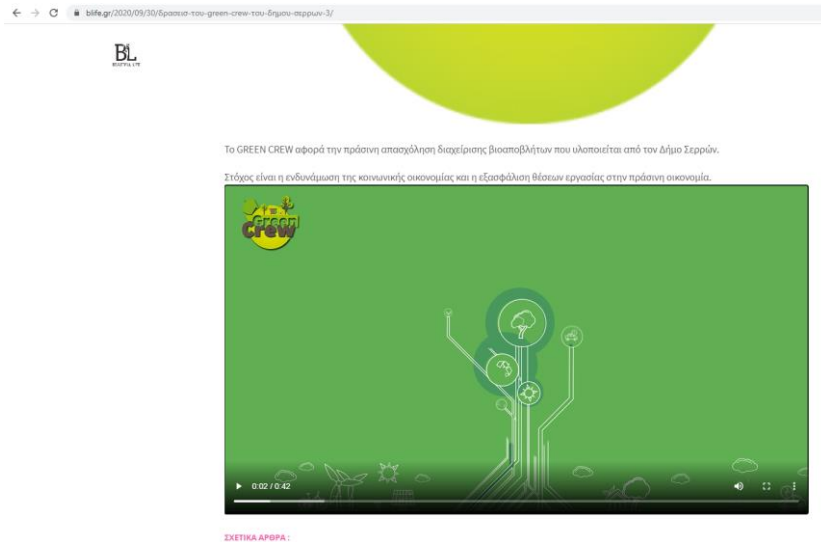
blife.gr/2020/09/30/δρασεισ-του-green-crew-του-δημου-σερρων-3/

BL
BLISSFUL LIFE

Το GREEN CREW αφορά την πράσινη απασχόληση διαχείρισης βιοαποβλήτων που υλοποιείται από τον Δήμο Σερρών.

Στόχος είναι η ενδυνάμωση της κοινωνικής οικονομίας και η εξασφάλιση θέσεων εργασίας στην πράσινη οικονομία.

The Green Crew

0:02 / 0:42

ΣΧΕΤΙΚΑ ΑΡΘΡΑ :